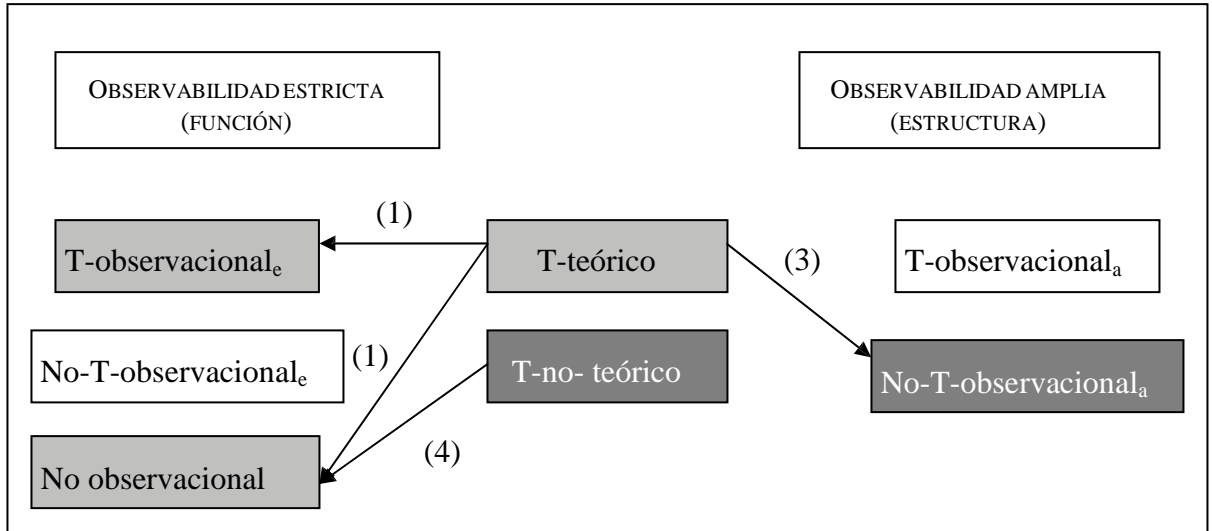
OBSERVABILIDAD ESTRICTA (FUNCIÓN)

OBSERVABILIDAD AMPLIA (ESTRUCTURA)

(1)

T-observacional$_e$

T-teórico

(3)

T-observacional$_a$

No-T-observacional$_e$

(1)

T-no- teórico

No-T-observacional$_a$

(4)

No observacional